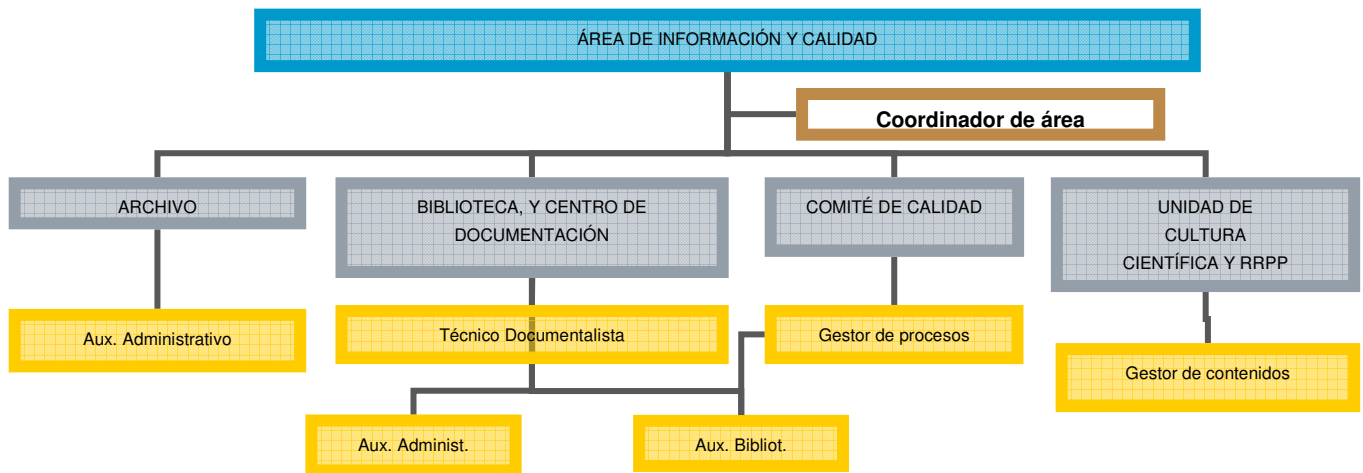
ÁREA DE INFORMACIÓN Y CALIDAD

Coordinador de área

ARCHIVO

BIBLIOTECA, Y CENTRO DE DOCUMENTACIÓN

COMITÉ DE CALIDAD

UNIDAD DE CULTURA CIENTÍFICA Y RRPP

Aux. Administrativo

Técnico Documentalista

Gestor de procesos

Gestor de contenidos

Aux. Administ.

Aux. Bibliot.